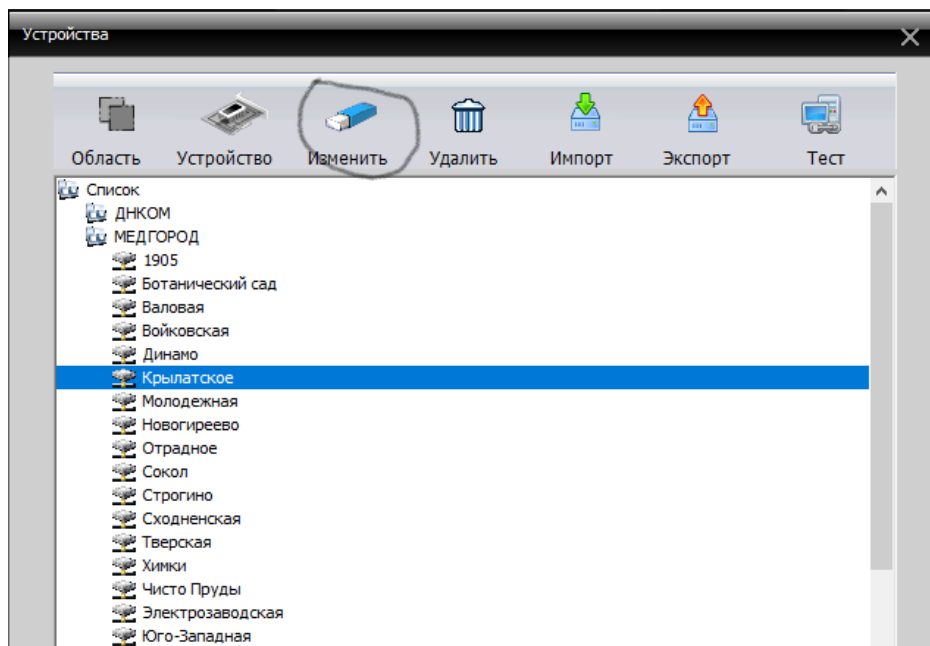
Устройства

Область
Устройство
Изменить
Удалить
Импорт
Экспорт
Тест

Список
ДНКОМ
МЕДГОРОД
1905
Ботанический сад
Валовая
Войковская
Динамо
Крылатское
Молодежная
Новогиреево
Отрадное
Сокол
Строгино
Сходненская
Тверская
Химки
Чисто Пруды
Электрозаводская
Юго-Западная